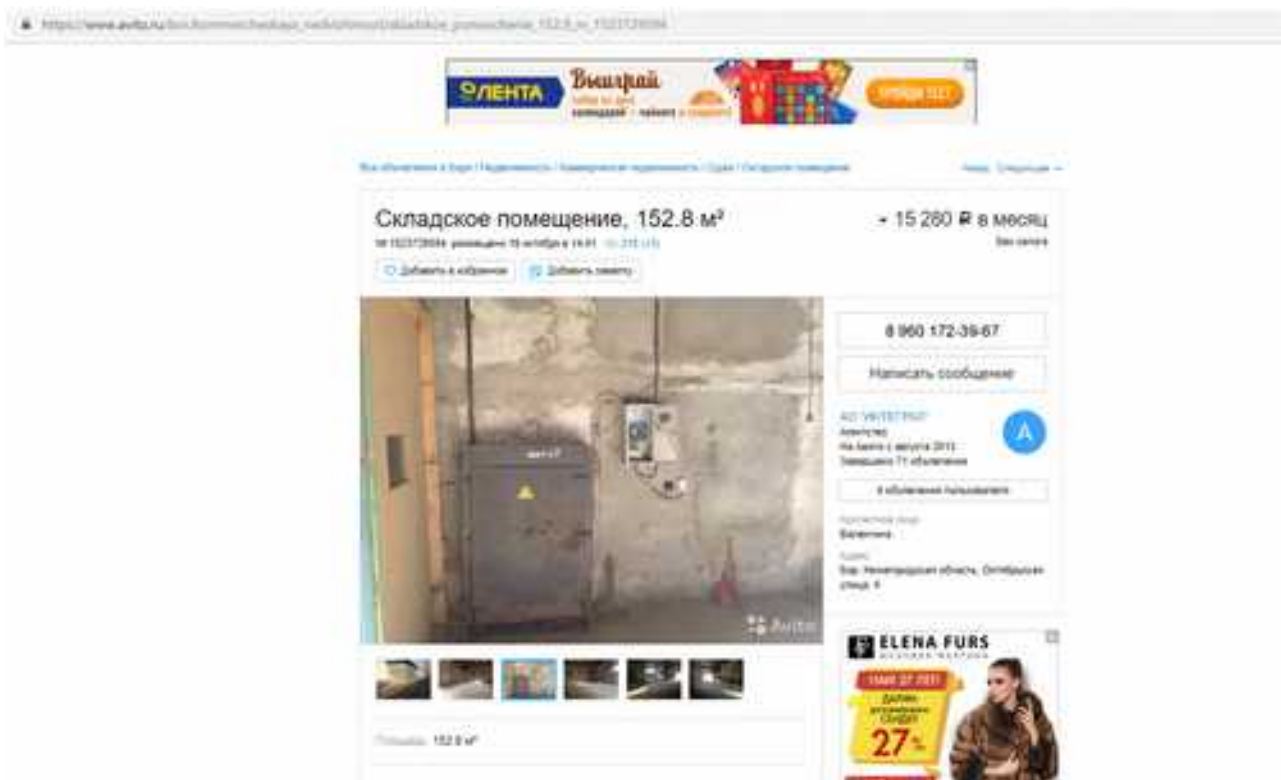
https://www.avito.ru/bor/kommercheskaya_nedvizhimost/skladskoe_pomeschenie_152.8_m_1523729094

ЛЕНТА Выиграй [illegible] УЧАСТВУЙ

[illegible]

Складское помещение, 152.8 м²

№ 1523729094, размещено 16 октября в 14:01

Добавить в избранное Добавить заметку

15 280 ₽ в месяц

Без залога

8 960 172-39-67

Написать сообщение

АН "ИНТЕГРАЛ"

Агентство

На Авито с августа 2013

Завершено 71 объявление

А

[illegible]

Контактное лицо

Валентина

Адрес

Бор, Нижегородская область, Октябрьская улица, 9

Avito

ELENA FURS

27%

Площадь: 152.8 м²